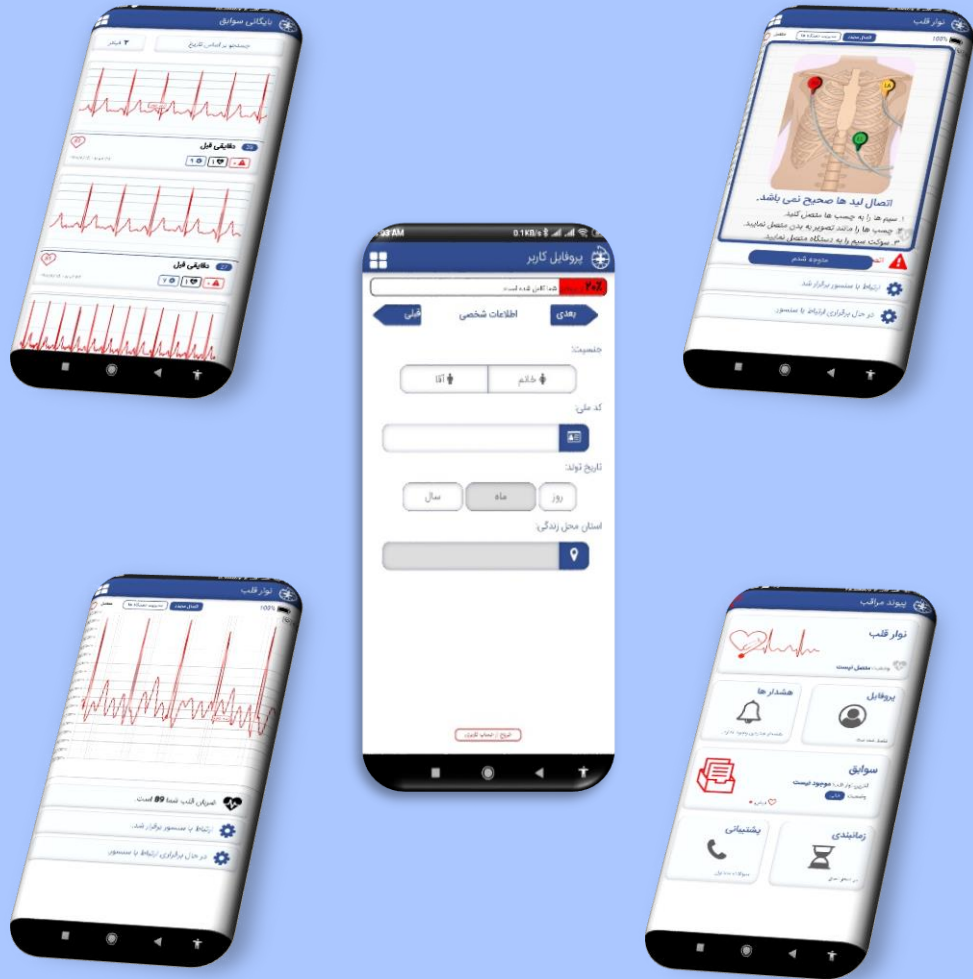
بایگانی سوابق
جستجو بر اساس تاریخ
فیلتر
دقایقی قبل
دقایقی قبل

نوار قلب
اتصال لید ها صحیح نمی باشد.
۱. سیم ها را به چسب ها متصل کنید.
۲. چسب ها را مانند تصویر به بدن متصل نمایید.
۳. سوکت سیم را به دستگاه متصل نمایید.
متوجه شدم
ارتباط با سنسور برقرار شد
در حال برقراری ارتباط با سنسور...

0.1KB/s
پروفایل کاربر
20%
بعدی
اطلاعات شخصی
قبلی
جنسیت:
خانم
آقا
کد ملی:
تاریخ تولد:
روز
ماه
سال
استان محل زندگی:
خروج از حساب کاربری

نوار قلب
100%
ضربان قلب شما 89 است
ارتباط با سنسور برقرار شد.
در حال برقراری ارتباط با سنسور

پیوند مراقب
نوار قلب
وضعیت: متصل نیست
هشدارها
پروفایل
سوابق
آخرین نوار قلب: موجود نیست
پشتیبانی
زمانبندی